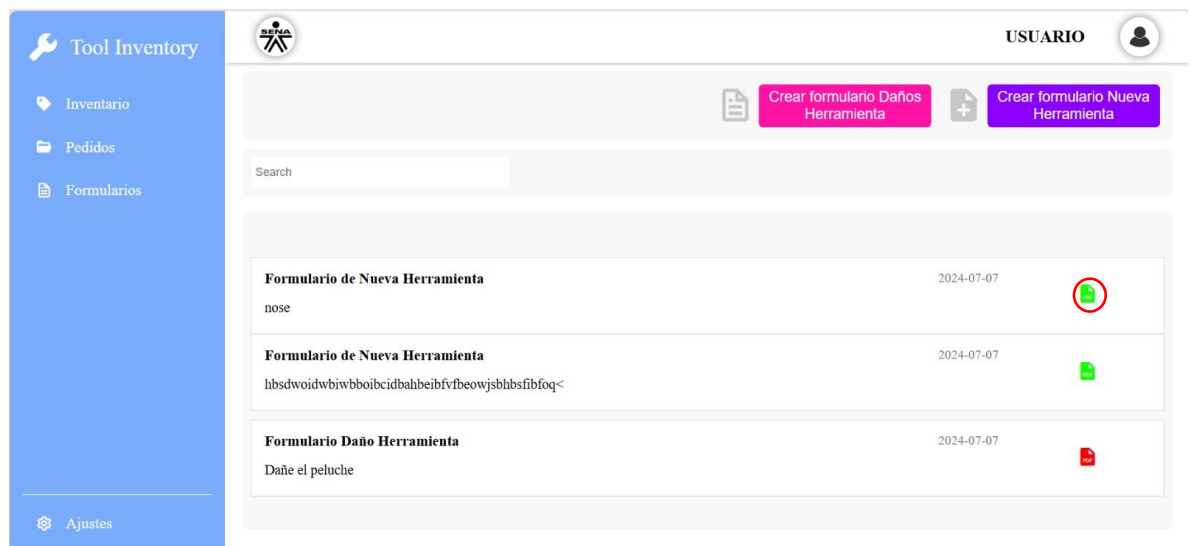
Tool Inventory

Inventario

Pedidos

Formularios

Ajustes

SENA

USUARIO

Crear formulario Daños Herramienta

Crear formulario Nueva Herramienta

Search

Formulario de Nueva Herramienta
nose
2024-07-07
PDF

Formulario de Nueva Herramienta
hbsdwoidwbiwbboibcidbahbeibfvfbeowjsbhbsfibfoq<
2024-07-07
PDF

Formulario Daño Herramienta
Dañe el peluche
2024-07-07
PDF